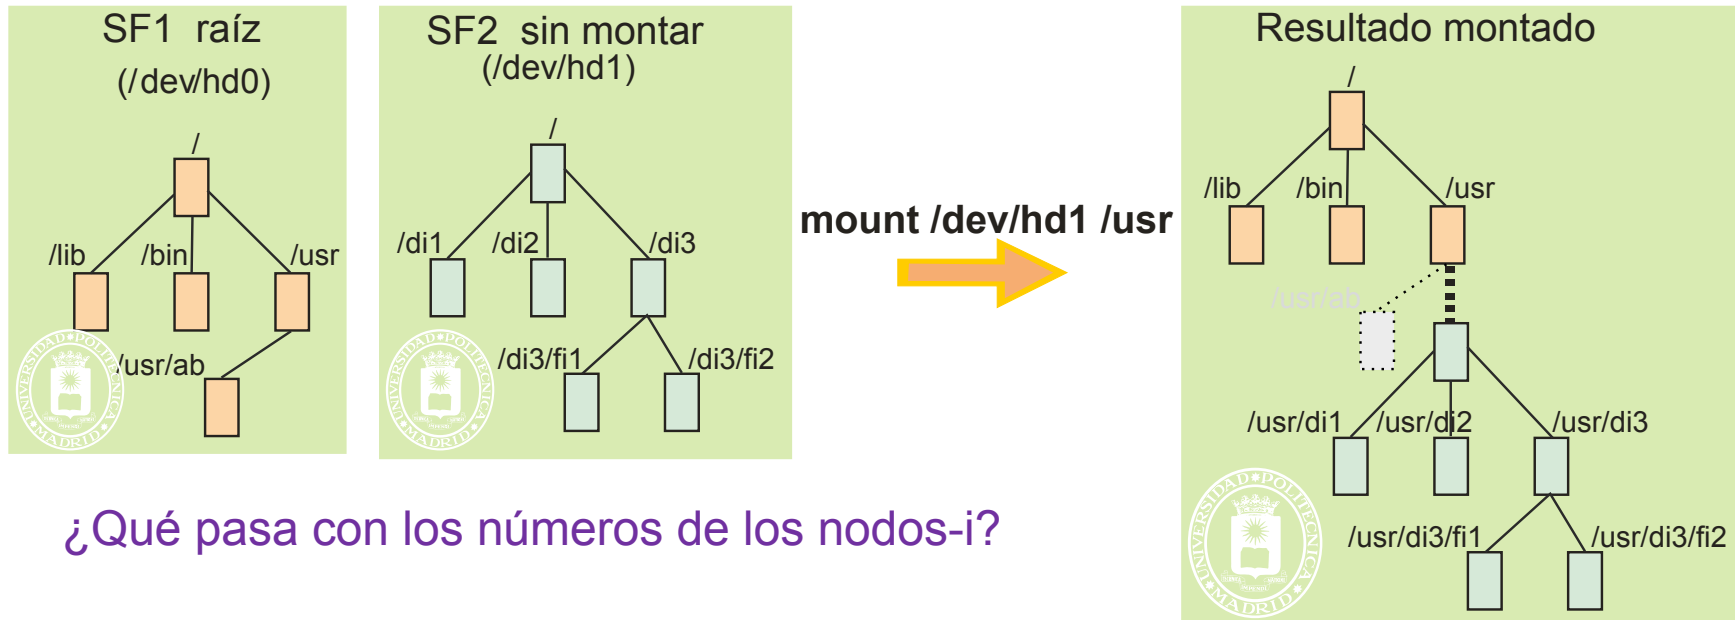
SF1 raíz
(/dev/hd0)

/

/lib
/bin
/usr
/usr/ab

SF2 sin montar
(/dev/hd1)

/

/di1
/di2
/di3
/di3/fi1
/di3/fi2

mount /dev/hd1 /usr

Resultado montado

/

/lib
/bin
/usr
/usr/ab
/usr/di1
/usr/di2
/usr/di3
/usr/di3/fi1
/usr/di3/fi2

¿Qué pasa con los números de los nodos-i?